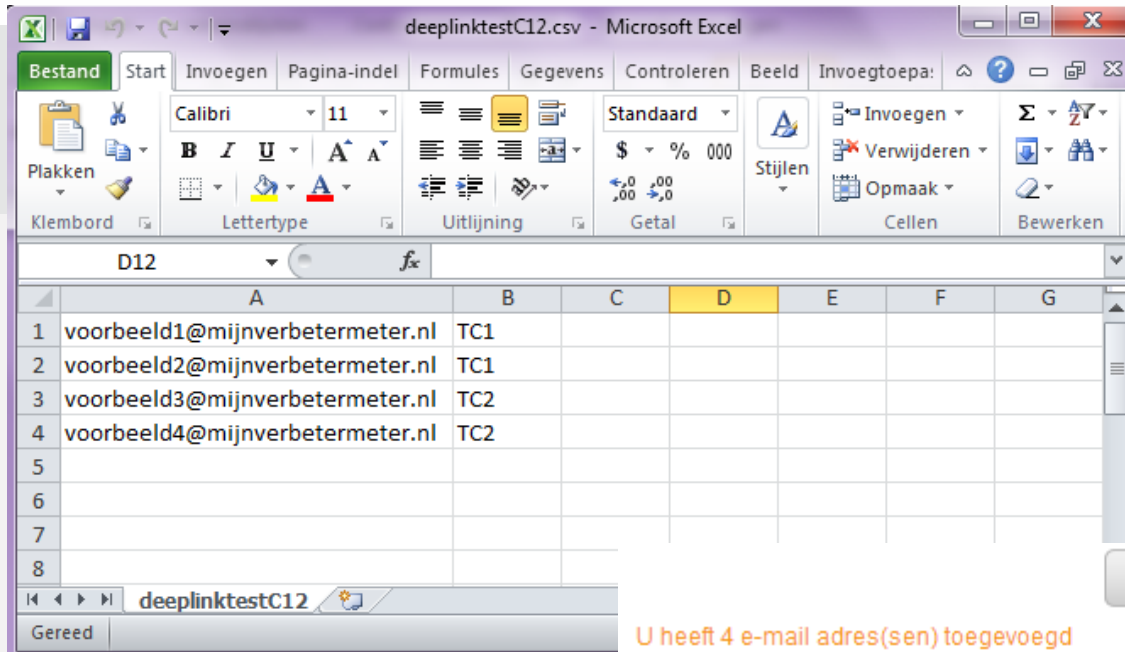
deeplinktestC12.csv - Microsoft Excel

Bestand | Start | Invoegen | Pagina-indel | Formules | Gegevens | Controleren | Beeld | Invoegtoepa:

Plakken
Klembord

Calibri | 11
B I U A A
Lettertype

Uitlijning

Standaard
$ % 000
Getal

Stijlen

Invoegen
Verwijderen
Opmaak
Cellen

Σ
Bewerken

D12 | $f_x$

| | A | B | C | D | E | F | G |
|---|---|---|---|---|---|---|---|
| 1 | voorbeeld1@mijnverbetermeter.nl | TC1 | | | | | |
| 2 | voorbeeld2@mijnverbetermeter.nl | TC1 | | | | | |
| 3 | voorbeeld3@mijnverbetermeter.nl | TC2 | | | | | |
| 4 | voorbeeld4@mijnverbetermeter.nl | TC2 | | | | | |
| 5 | | | | | | | |
| 6 | | | | | | | |
| 7 | | | | | | | |
| 8 | | | | | | | |

deeplinktestC12

Gereed

U heeft 4 e-mail adres(sen) toegevoegd